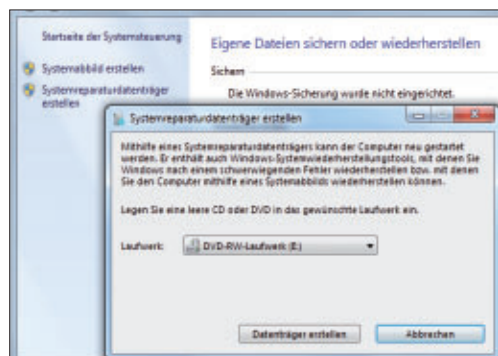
Startseite der Systemsteuerung

Systemabbild erstellen

Systemreparaturdatenträger erstellen

Eigene Dateien sichern oder wiederherstellen

Sichern

Die Windows-Sicherung wurde nicht eingerichtet.

Systemreparaturdatenträger erstellen

Mithilfe eines Systemreparaturdatenträgers kann der Computer neu gestartet werden. Er enthält auch Windows-Systemwiederherstellungstools, mit denen Sie Windows nach einem schwerwiegenden Fehler wiederherstellen bzw. mit denen Sie den Computer mithilfe eines Systemabbilds wiederherstellen können.

Legen Sie eine leere CD oder DVD in das gewünschte Laufwerk ein.

Laufwerk: DVD-RW-Laufwerk (E:)

Datenträger erstellen

Abbrechen